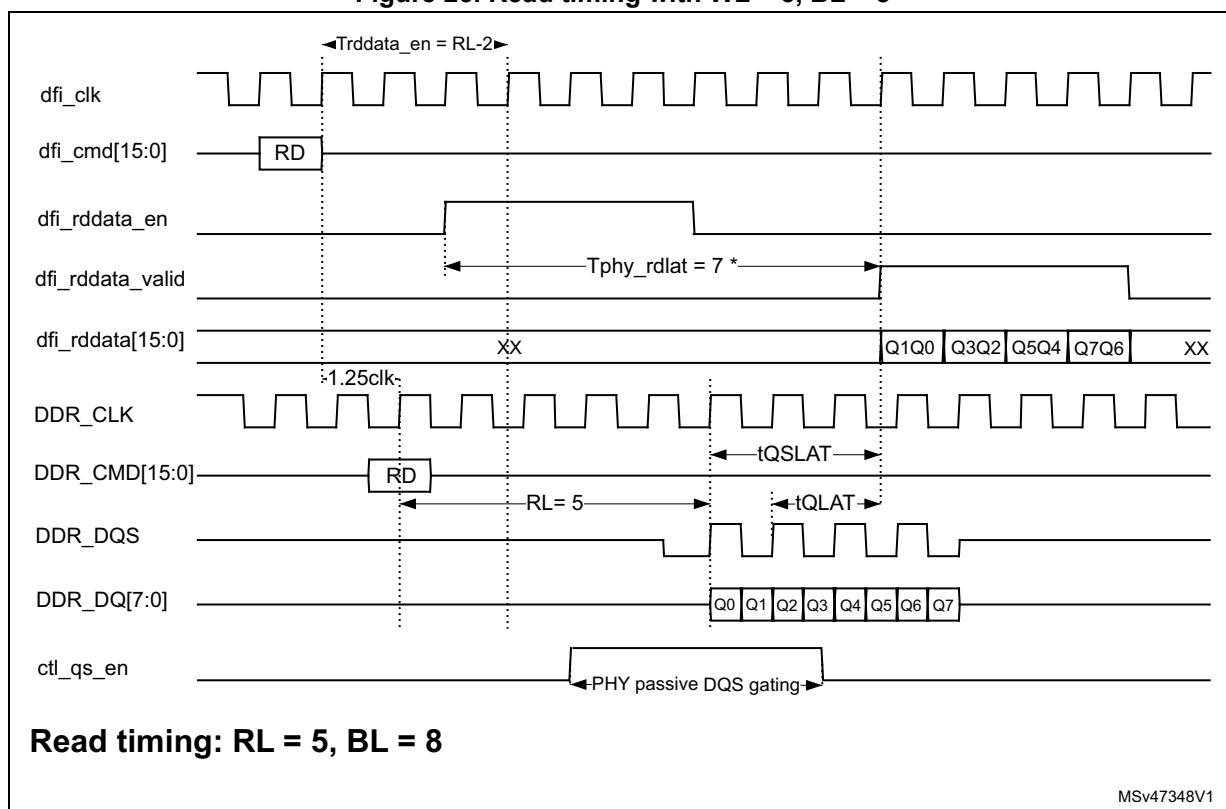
Figure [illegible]. Read timing with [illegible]

Trddata_en = RL-2

dfi_clk

dfi_cmd[15:0]

RD

dfi_rddata_en

dfi_rddata_valid

Tphy_rdlat = 7 *

dfi_rddata[15:0]

XX

Q1Q0 Q3Q2 Q5Q4 Q7Q6

XX

1.25clk

DDR_CLK

tQSLAT

DDR_CMD[15:0]

RD

RL= 5

tQLAT

DDR_DQS

DDR_DQ[7:0]

Q0 Q1 Q2 Q3 Q4 Q5 Q6 Q7

ctl_qs_en

PHY passive DQS gating

Read timing: RL = 5, BL = 8

MSv47348V1